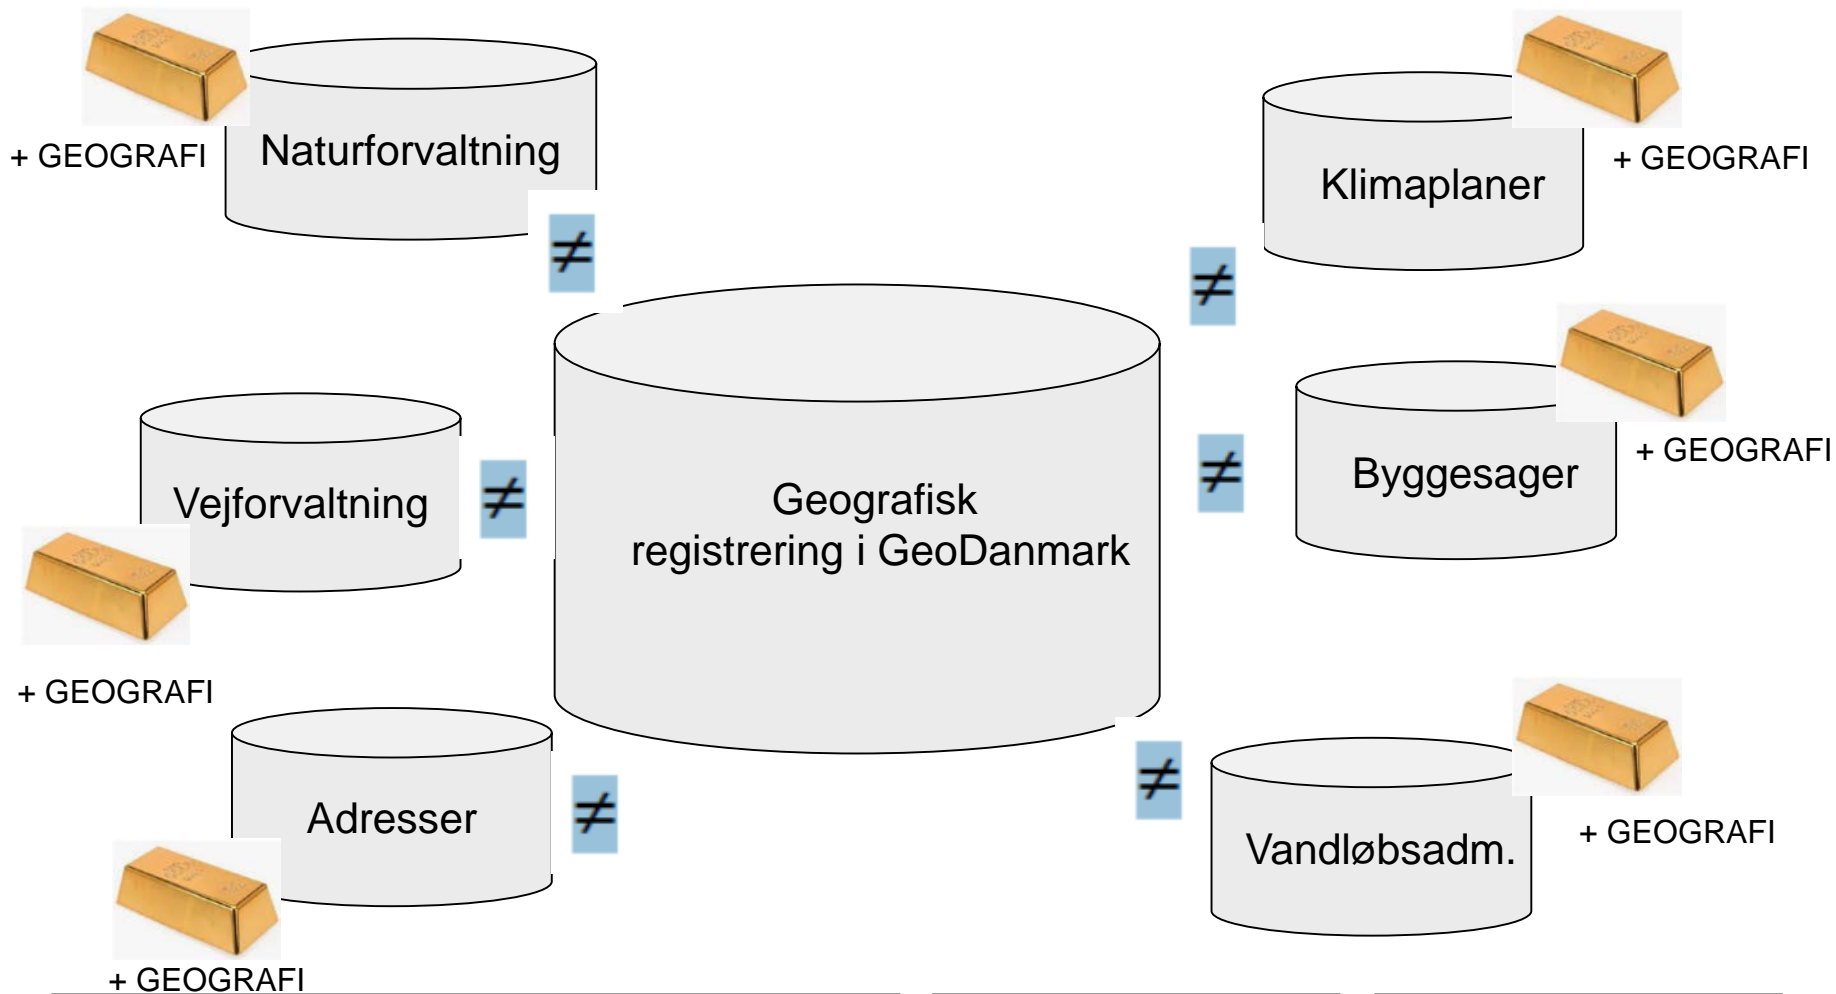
+ GEOGRAFI

Naturforvaltning

$\neq$

Klimaplaner

+ GEOGRAFI

$\neq$

Vejforvaltning

$\neq$

Geografisk registrering i GeoDanmark

$\neq$

Byggesager

+ GEOGRAFI

+ GEOGRAFI

Adresser

$\neq$

$\neq$

Vandløbsadm.

+ GEOGRAFI

+ GEOGRAFI